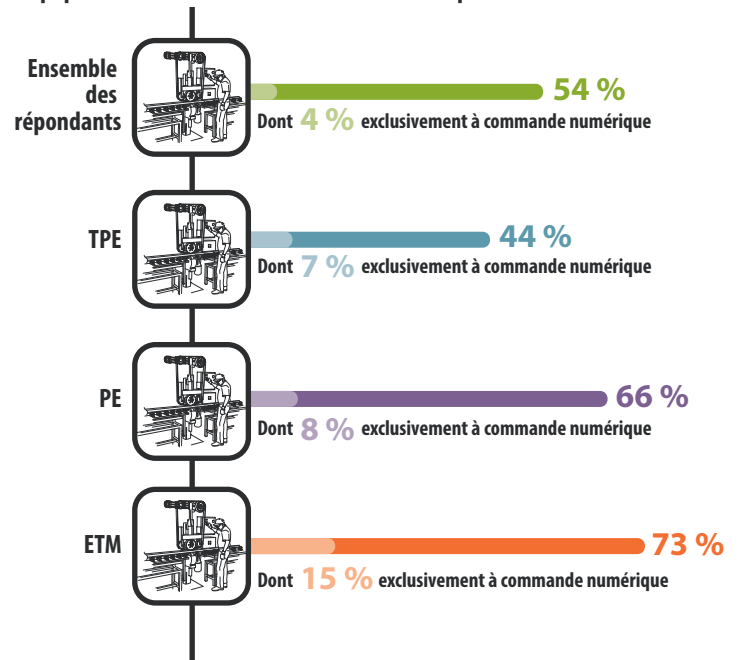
Ensemble des répondants

54 %

Dont 4 % exclusivement à commande numérique

TPE

44 %

Dont 7 % exclusivement à commande numérique

PE

66 %

Dont 8 % exclusivement à commande numérique

ETM

73 %

Dont 15 % exclusivement à commande numérique